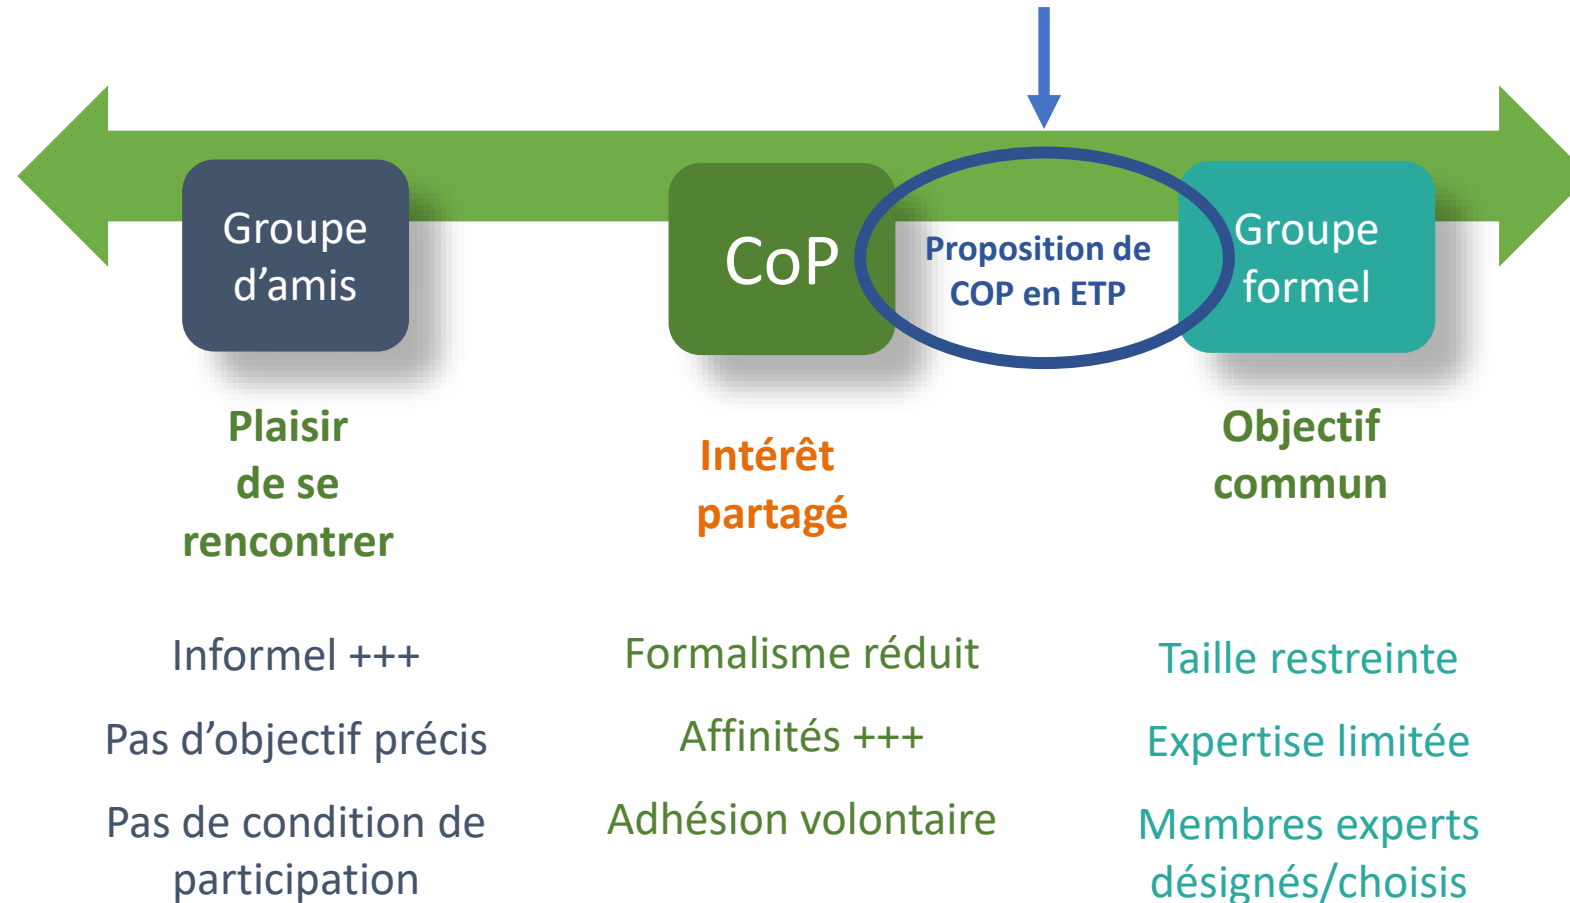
Groupe d'amis

CoP

Proposition de COP en ETP

Groupe formel

Plaisir de se rencontrer

Intérêt partagé

Objectif commun

Informel +++

Pas d'objectif précis

Pas de condition de participation

Formalisme réduit

Affinités +++

Adhésion volontaire

Taille restreinte

Expertise limitée

Membres experts désignés/choisis